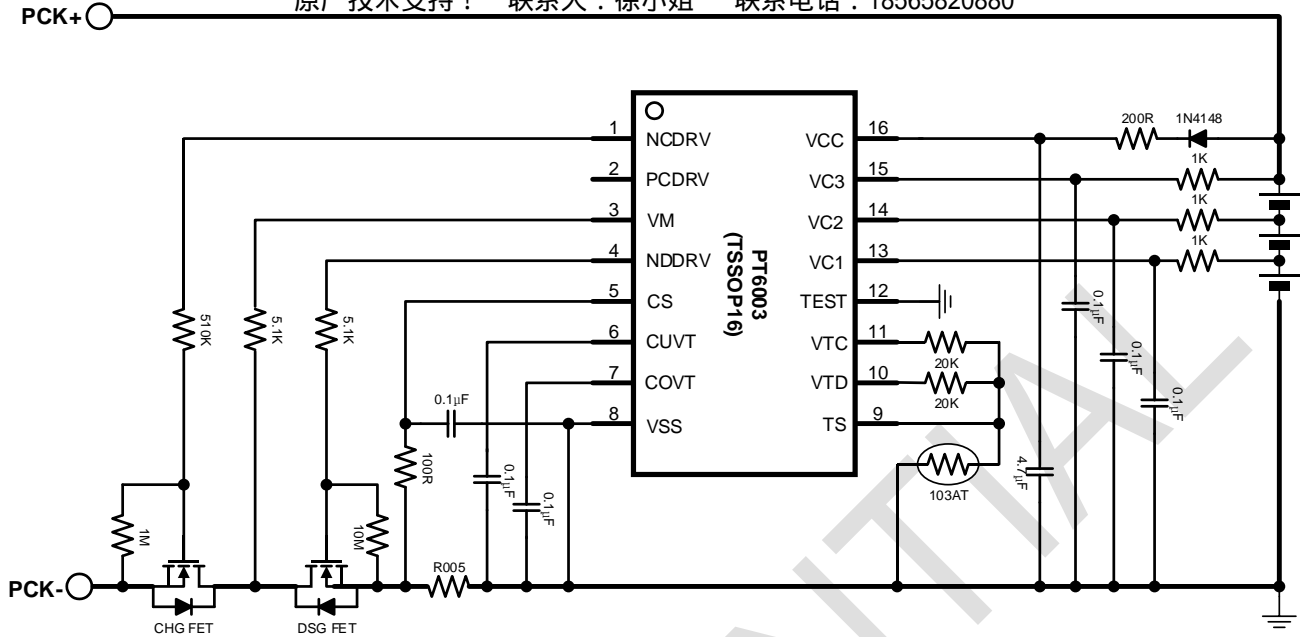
原厂技术支持！ 联系人：徐小姐 联系电话：18565820860

PCK+

PT6003
(TSSOP16)

1 NCDRV
2 PCDRV
3 VM
4 NDDRV
5 CS
6 CUVT
7 COVT
8 VSS

VCC 16
VC3 15
VC2 14
VC1 13
TEST 12
VTC 11
VTD 10
TS 9

200R
1N4148
1K
1K
1K
20K
20K
103AT
0.1μF
0.1μF
0.1μF
4.7μF
510K
5.1K
5.1K
0.1μF
100R
0.1μF
0.1μF
1M
10M
R005

PCK-
CHG FET
DSG FET